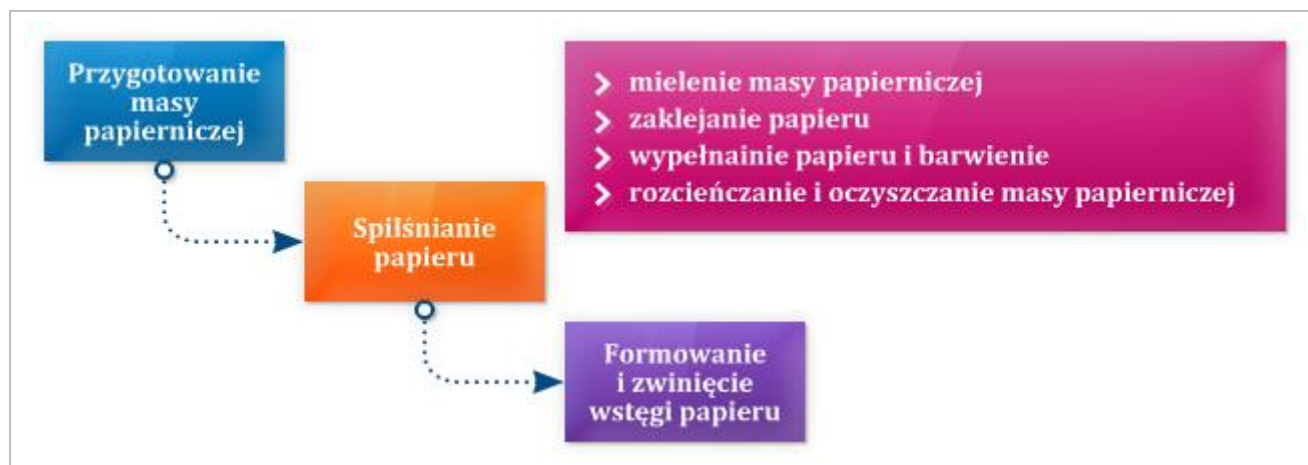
Przygotowanie masy papierniczej

Spilśnianie papieru

Formowanie i zwinięcie wstęgi papieru

mielenie masy papierniczej
zaklejanie papieru
wypełnainie papieru i barwienie
rozcieńczanie i oczyszczanie masy papierniczej